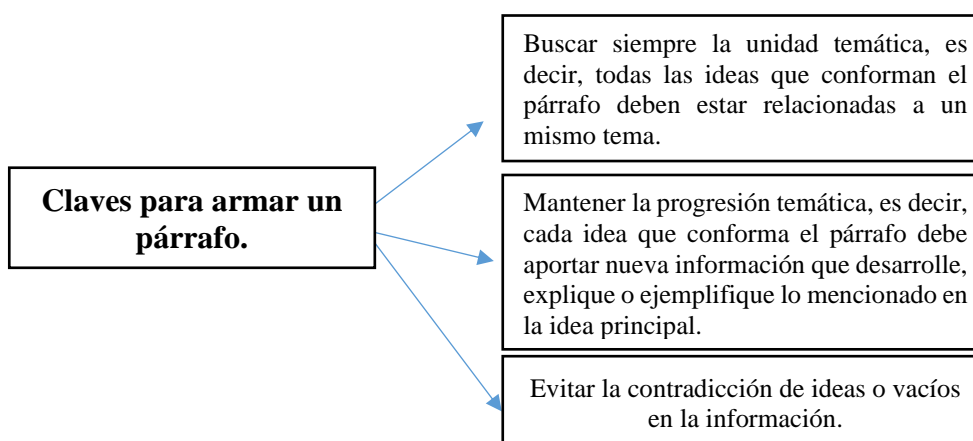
Claves para armar un párrafo.

Buscar siempre la unidad temática, es decir, todas las ideas que conforman el párrafo deben estar relacionadas a un mismo tema.

Mantener la progresión temática, es decir, cada idea que conforma el párrafo debe aportar nueva información que desarrolle, explique o ejemplifique lo mencionado en la idea principal.

Evitar la contradicción de ideas o vacíos en la información.